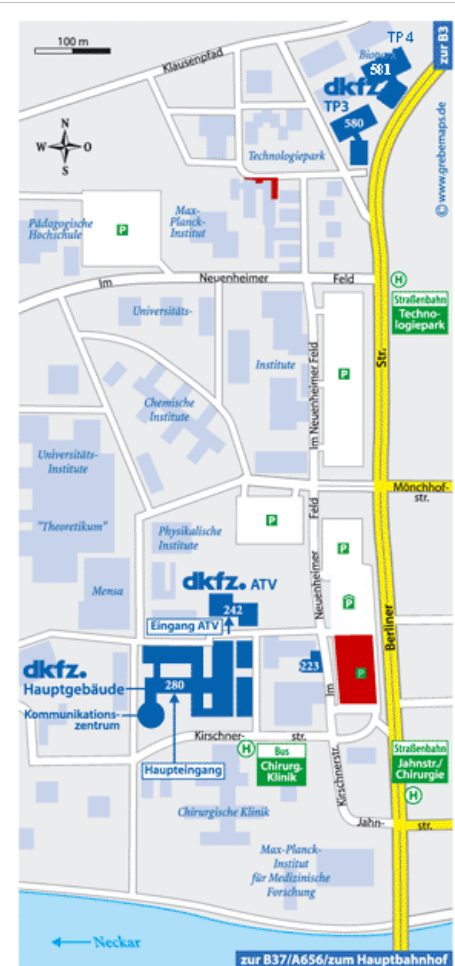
100 m
Klausenpfad
TP 4
Bioquant
581
zur B3
dkfz.
TP3
580
© www.grebemaps.de
N
W
O
S
Technologiepark
Pädagogische Hochschule
P
Max-Planck-Institut
P
Im
Neuenheimer
Feld
H
Straßenbahn Technologiepark
Universitäts-
Institute
P
Str.
Chemische Institute
Im Neuenheimer Feld
Universitäts-Institute
Mönchhof-str.
"Theoretikum"
P
P
Physikalische Institute
Feld
dkfz. ATV
P
Mensa
242
Eingang ATV
Neuenheimer
Berliner
dkfz.
Hauptgebäude
280
223
Im
P
Kommunikations-zentrum
Haupteingang
Kirschner-
str.
H
Bus Chirurg. Klinik
Straßenbahn Jahnstr./ Chirurgie
H
Kirschnerstr.
Chirurgische Klinik
Jahn-
str.
Max-Planck-Institut für Medizinische Forschung
Neckar
zur B37/A656/zum Hauptbahnhof